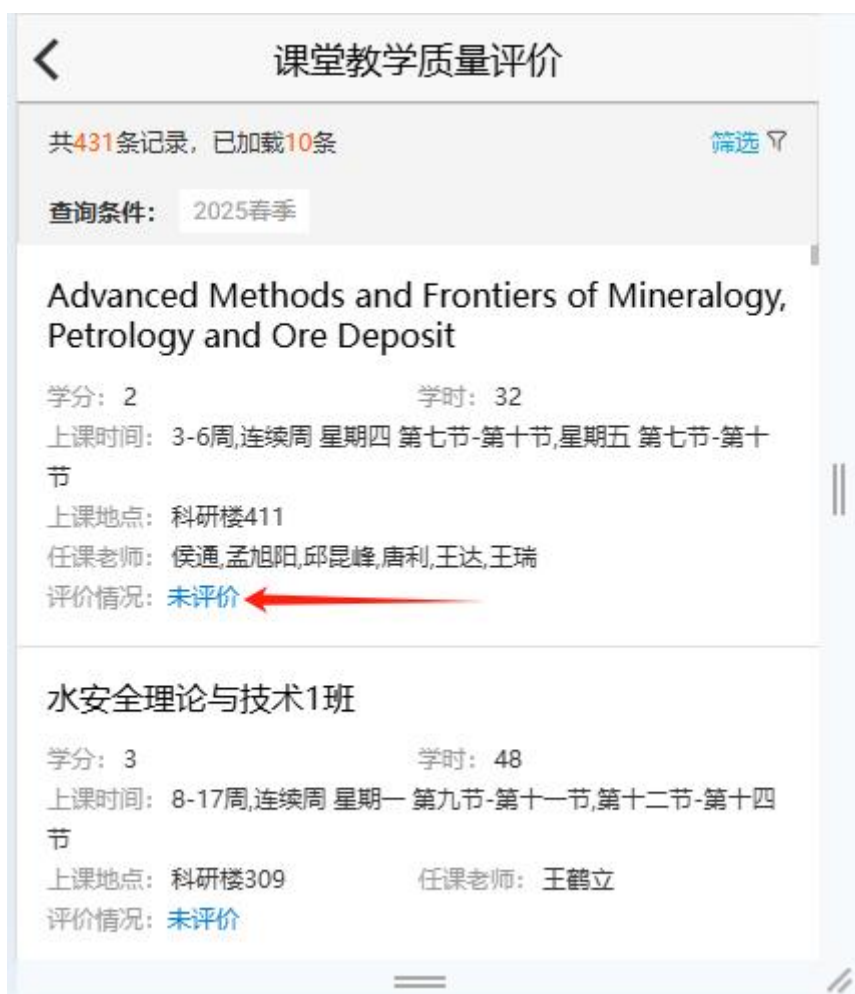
课堂教学质量评价

共431条记录，已加载10条

筛选

查询条件： 2025春季

Advanced Methods and Frontiers of Mineralogy, Petrology and Ore Deposit

学分：2
学时：32
上课时间：3-6周,连续周 星期四 第七节-第十节,星期五 第七节-第十节
上课地点：科研楼411
任课老师：侯通,孟旭阳,邱昆峰,唐利,王达,王瑞
评价情况：未评价

水安全理论与技术1班

学分：3
学时：48
上课时间：8-17周,连续周 星期一 第九节-第十一节,第十二节-第十四节
上课地点：科研楼309
任课老师：王鹤立
评价情况：未评价